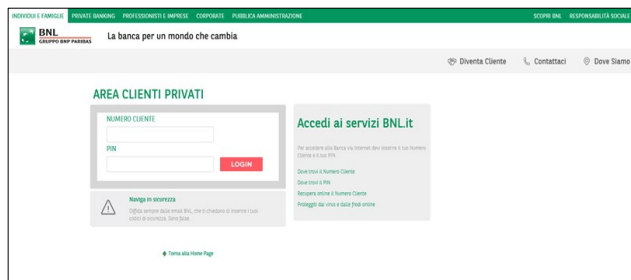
INDIVIDUI E FAMIGLIE PRIVATE BANKING PROFESSIONISTI E IMPRESE CORPORATE PUBBLICA AMMINISTRAZIONE SCOPRI BNL RESPONSABILITÀ SOCIALE

BNL GRUPPO BNP PARIBAS La banca per un mondo che cambia

Diventa Cliente Contattaci Dove Siamo

AREA CLIENTI PRIVATI

NUMERO CLIENTE

PIN

LOGIN

Naviga in sicurezza

Diffida sempre dalle email BNL che ti chiedono di inserire i tuoi codici di sicurezza. Sono false.

Accedi ai servizi BNL.it

Per accedere alla Banca via Internet devi inserire il tuo Numero Cliente e il tuo PIN.

Dove trovi il Numero Cliente

Dove trovi il PIN

Recupera online il Numero Cliente

Proteggiti dai virus e dalle frodi online

Torna alla Home Page